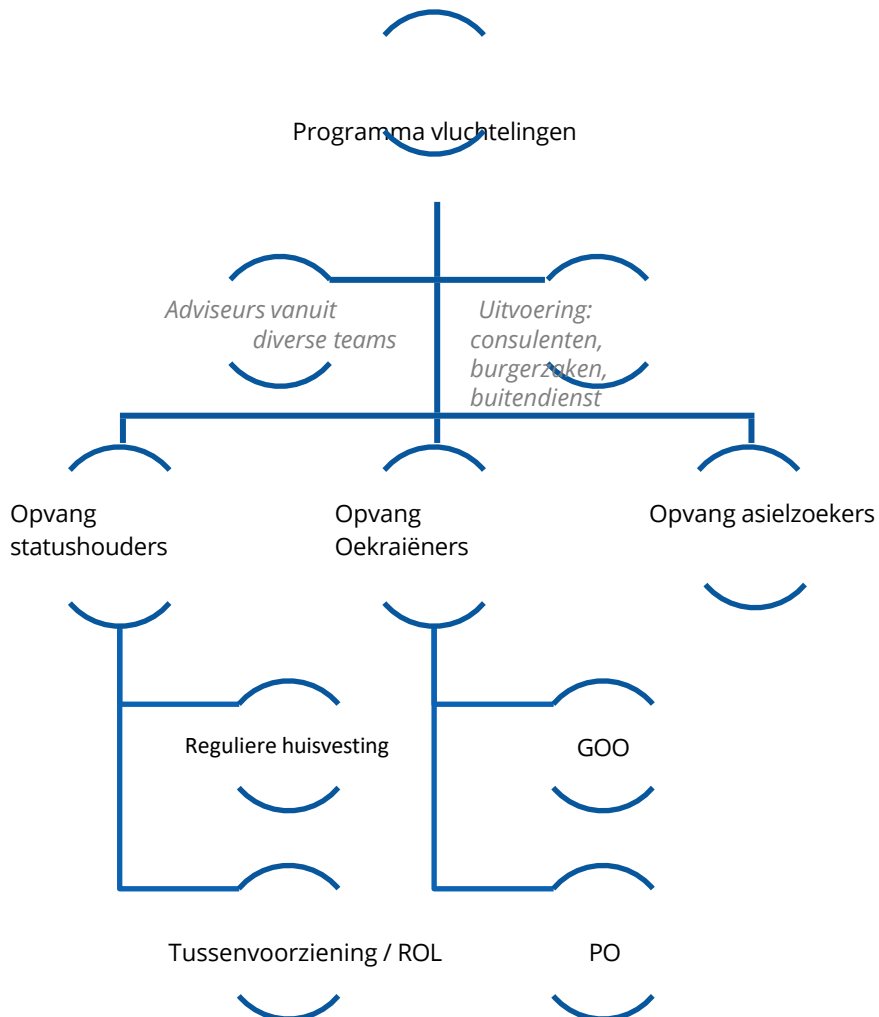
Programma vluchtelingen

Adviseurs vanuit diverse teams

Uitvoering: consulenten, burgerzaken, buitendienst

Opvang statushouders

Opvang Oekraïëners

Opvang asielzoekers

Reguliere huisvesting

GOO

Tussenvoorziening / ROL

PO